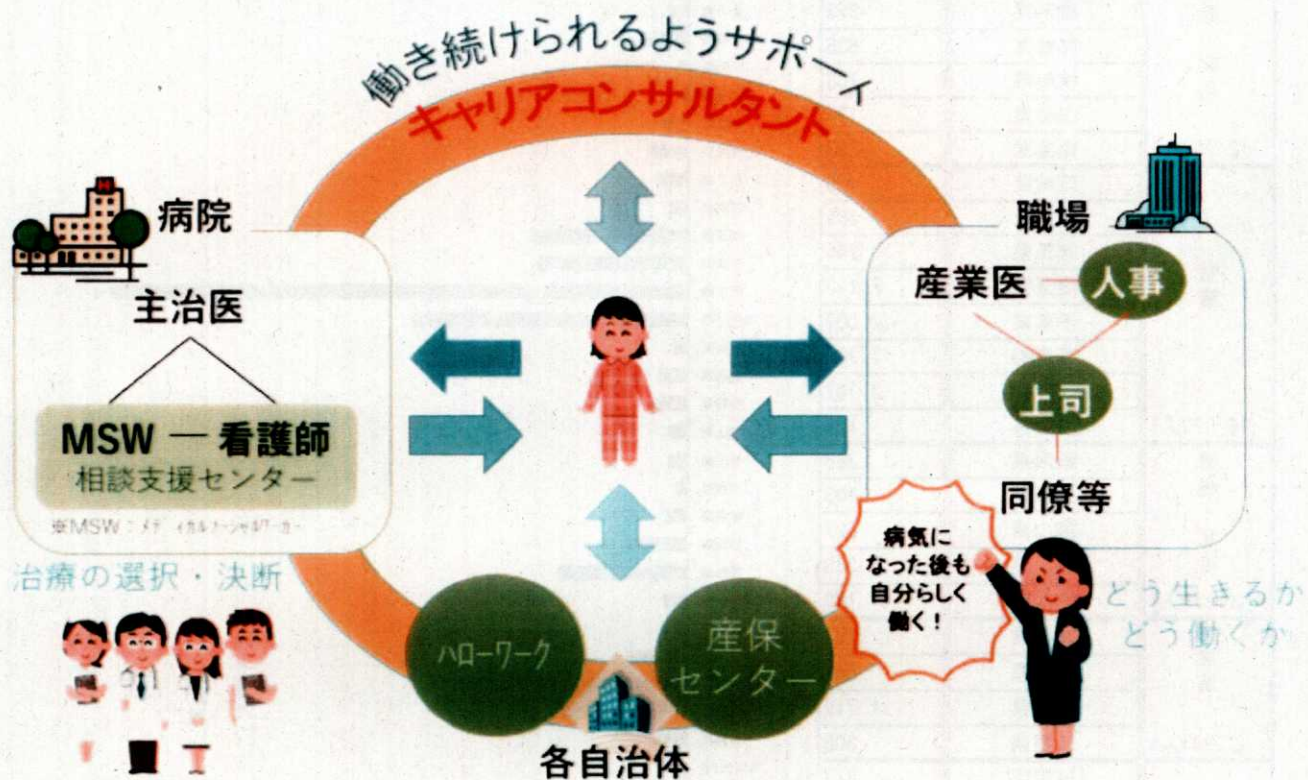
働き続けられるようサポート

キャリアコンサルタント

病院

主治医

MSW ― 看護師
相談支援センター

※MSW：メディカルソーシャルワーカー

治療の選択・決断

職場

産業医

人事

上司

同僚等

病気になった後も自分らしく働く！

どう生きるか
どう働くか

ハローワーク

産保センター

各自治体